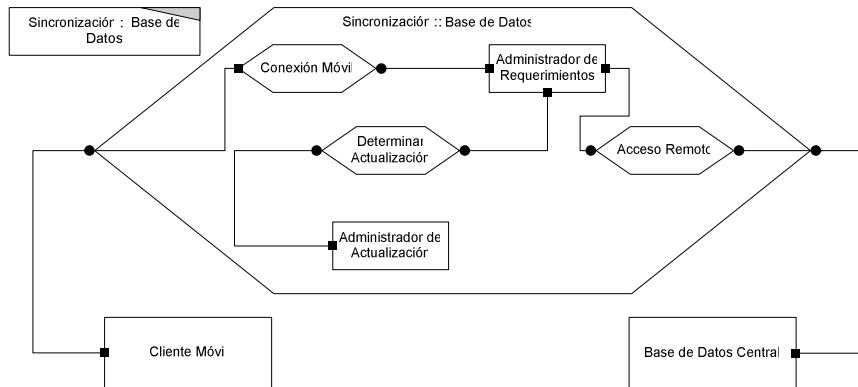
Sincronización : Base de Datos

Sincronización :: Base de Datos

Conexión Móvil

Administrador de Requerimientos

Determinar Actualización

Acceso Remoto

Administrador de Actualización

Cliente Móvil

Base de Datos Central